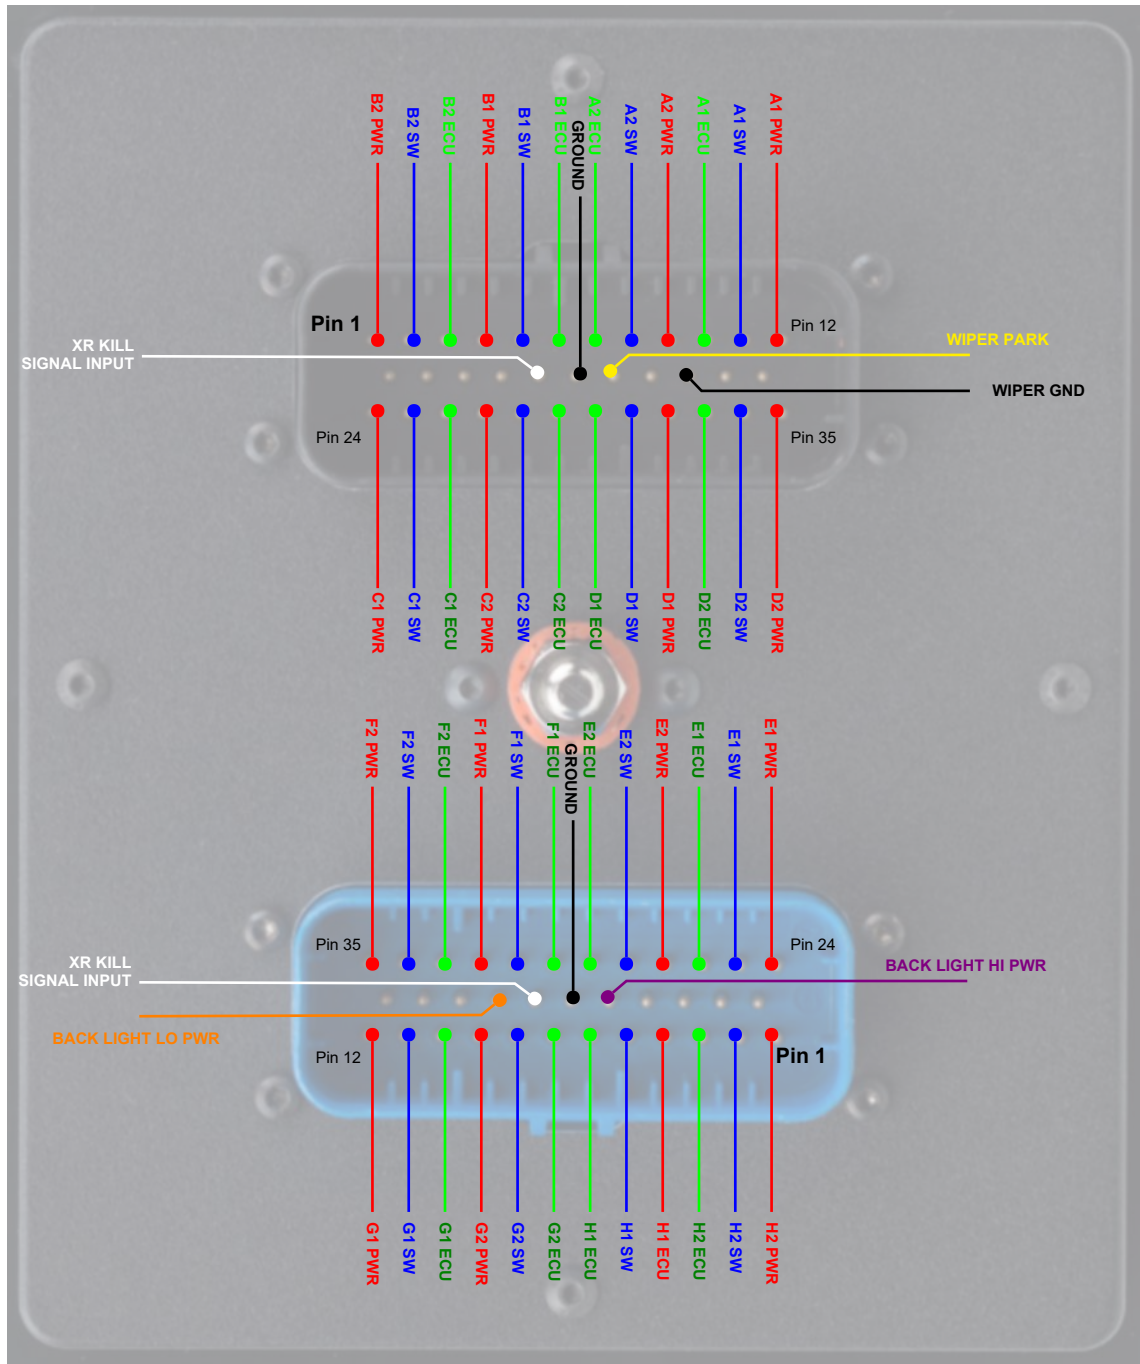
B2 PWR
B2 SW
B2 ECU
B1 PWR
B1 SW
B1 ECU
GROUND
A2 ECU
A2 SW
A2 PWR
A1 ECU
A1 SW
A1 PWR

Pin 1
Pin 12
XR KILL SIGNAL INPUT
WIPER PARK
WIPER GND
Pin 24
Pin 35

C1 PWR
C1 SW
C1 ECU
C2 PWR
C2 SW
C2 ECU
D1 ECU
D1 SW
D1 PWR
D2 ECU
D2 SW
D2 PWR

F2 PWR
F2 SW
F2 ECU
F1 PWR
F1 SW
F1 ECU
GROUND
E2 ECU
E2 SW
E2 PWR
E1 ECU
E1 SW
E1 PWR

Pin 35
Pin 24
XR KILL SIGNAL INPUT
BACK LIGHT HI PWR
BACK LIGHT LO PWR
Pin 12
Pin 1

G1 PWR
G1 SW
G1 ECU
G2 PWR
G2 SW
G2 ECU
H1 ECU
H1 SW
H1 ECU
H2 ECU
H2 SW
H2 PWR